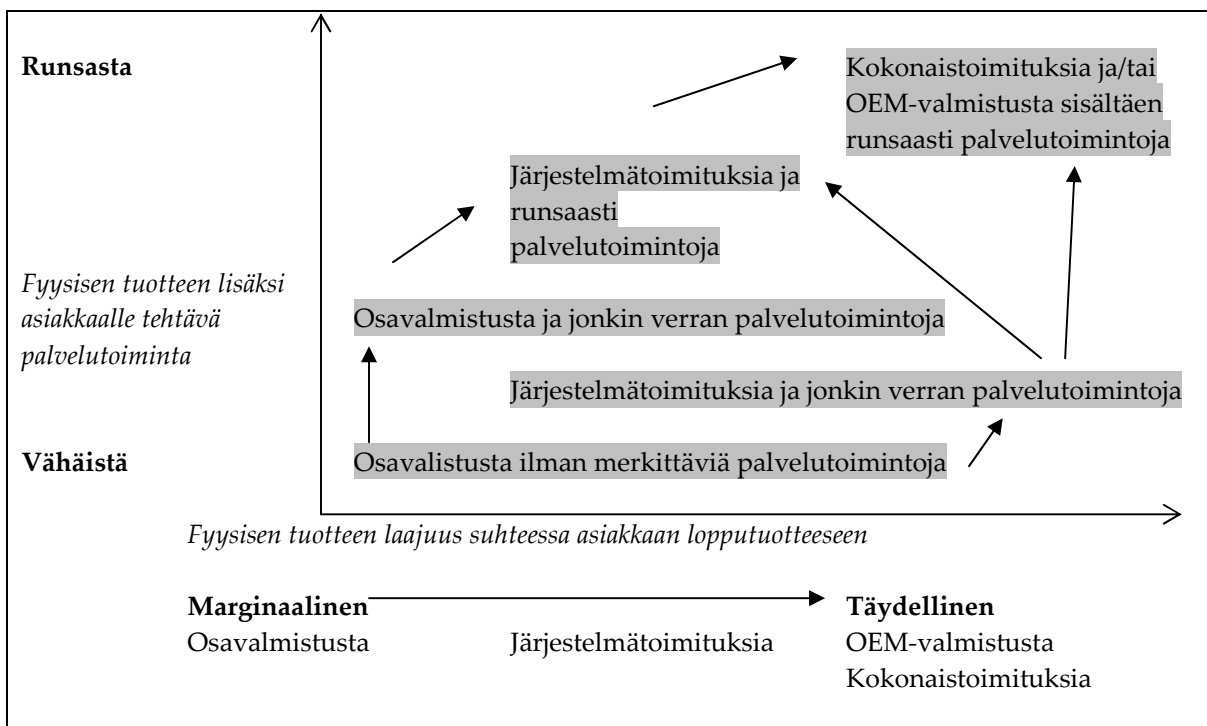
Runsasta

Kokonaistoimituksia ja/tai OEM-valmistusta sisältäen runsaasti palvelutoimintoja

Järjestelmätoimituksia ja runsaasti palvelutoimintoja

Fyysisen tuotteen lisäksi asiakkaalle tehtävä palvelutoiminta

Osavalmistusta ja jonkin verran palvelutoimintoja

Järjestelmätoimituksia ja jonkin verran palvelutoimintoja

Vähäistä

Osavalistusta ilman merkittäviä palvelutoimintoja

Fyysisen tuotteen laajuus suhteessa asiakkaan lopputuotteeseen

Marginaalinen

Täydellinen

Osavalmistusta

Järjestelmätoimituksia

OEM-valmistusta
Kokonaistoimituksia